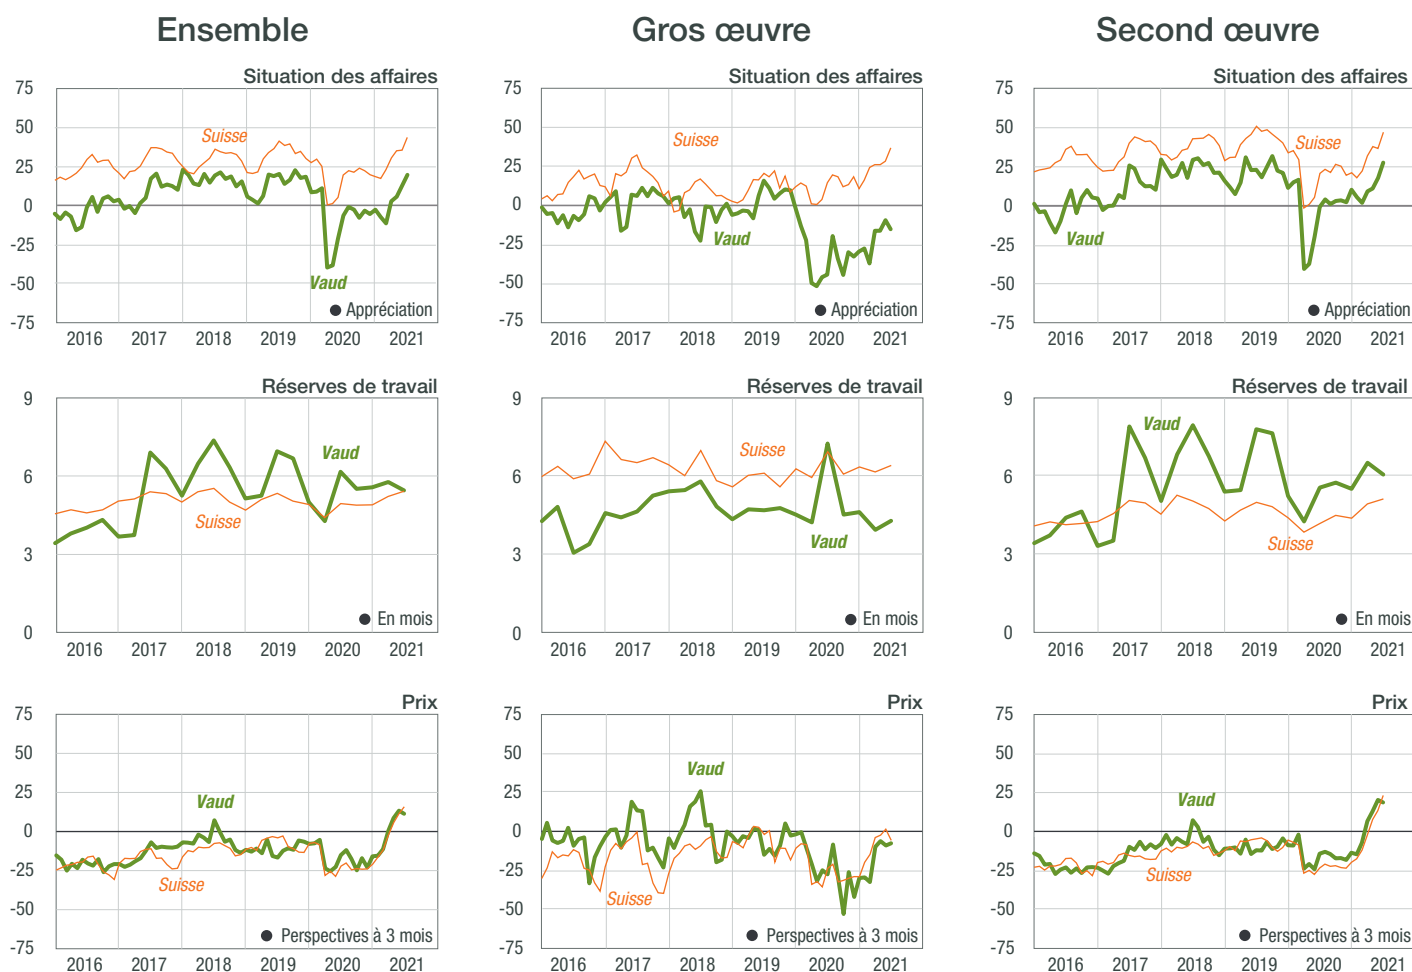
Ensemble

Situation des affaires

75
50
25
0
-25
-50
-75

Suisse
Vaud
● Appréciation

2016 2017 2018 2019 2020 2021

Réserves de travail

9
6
3
0

Vaud
Suisse
● En mois

2016 2017 2018 2019 2020 2021

Prix

75
50
25
0
-25
-50
-75

Vaud
Suisse
● Perspectives à 3 mois

2016 2017 2018 2019 2020 2021

Gros œuvre

Situation des affaires

75
50
25
0
-25
-50
-75

Suisse
Vaud
● Appréciation

2016 2017 2018 2019 2020 2021

Réserves de travail

9
6
3
0

Suisse
Vaud
● En mois

2016 2017 2018 2019 2020 2021

Prix

75
50
25
0
-25
-50
-75

Vaud
Suisse
● Perspectives à 3 mois

2016 2017 2018 2019 2020 2021

Second œuvre

Situation des affaires

75
50
25
0
-25
-50
-75

Suisse
Vaud
● Appréciation

2016 2017 2018 2019 2020 2021

Réserves de travail

9
6
3
0

Vaud
Suisse
● En mois

2016 2017 2018 2019 2020 2021

Prix

75
50
25
0
-25
-50
-75

Vaud
Suisse
● Perspectives à 3 mois

2016 2017 2018 2019 2020 2021